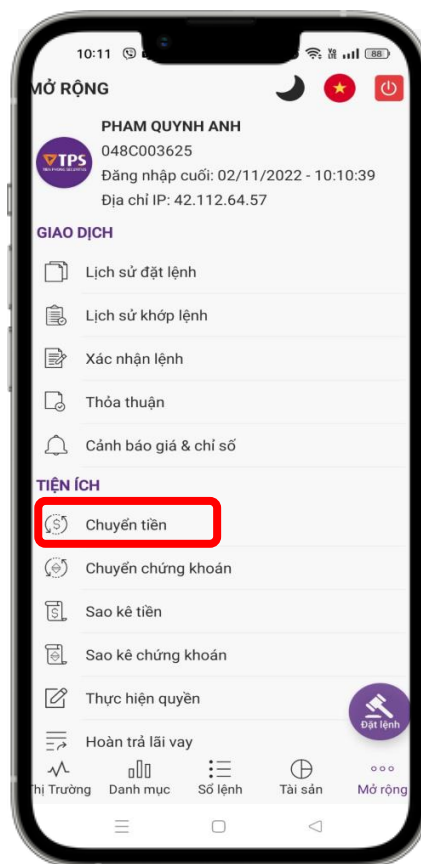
10:11

88

MỞ RỘNG

TPS

PHAM QUYNH ANH
048C003625
Đăng nhập cuối: 02/11/2022 - 10:10:39
Địa chỉ IP: 42.112.64.57

GIAO DỊCH

Lịch sử đặt lệnh

Lịch sử khớp lệnh

Xác nhận lệnh

Thỏa thuận

Cảnh báo giá & chỉ số

TIỆN ÍCH

Chuyển tiền

Chuyển chứng khoán

Sao kê tiền

Sao kê chứng khoán

Thực hiện quyền

Hoàn trả lãi vay

Đặt lệnh

Thị Trường
Danh mục
Sổ lệnh
Tài sản
Mở rộng